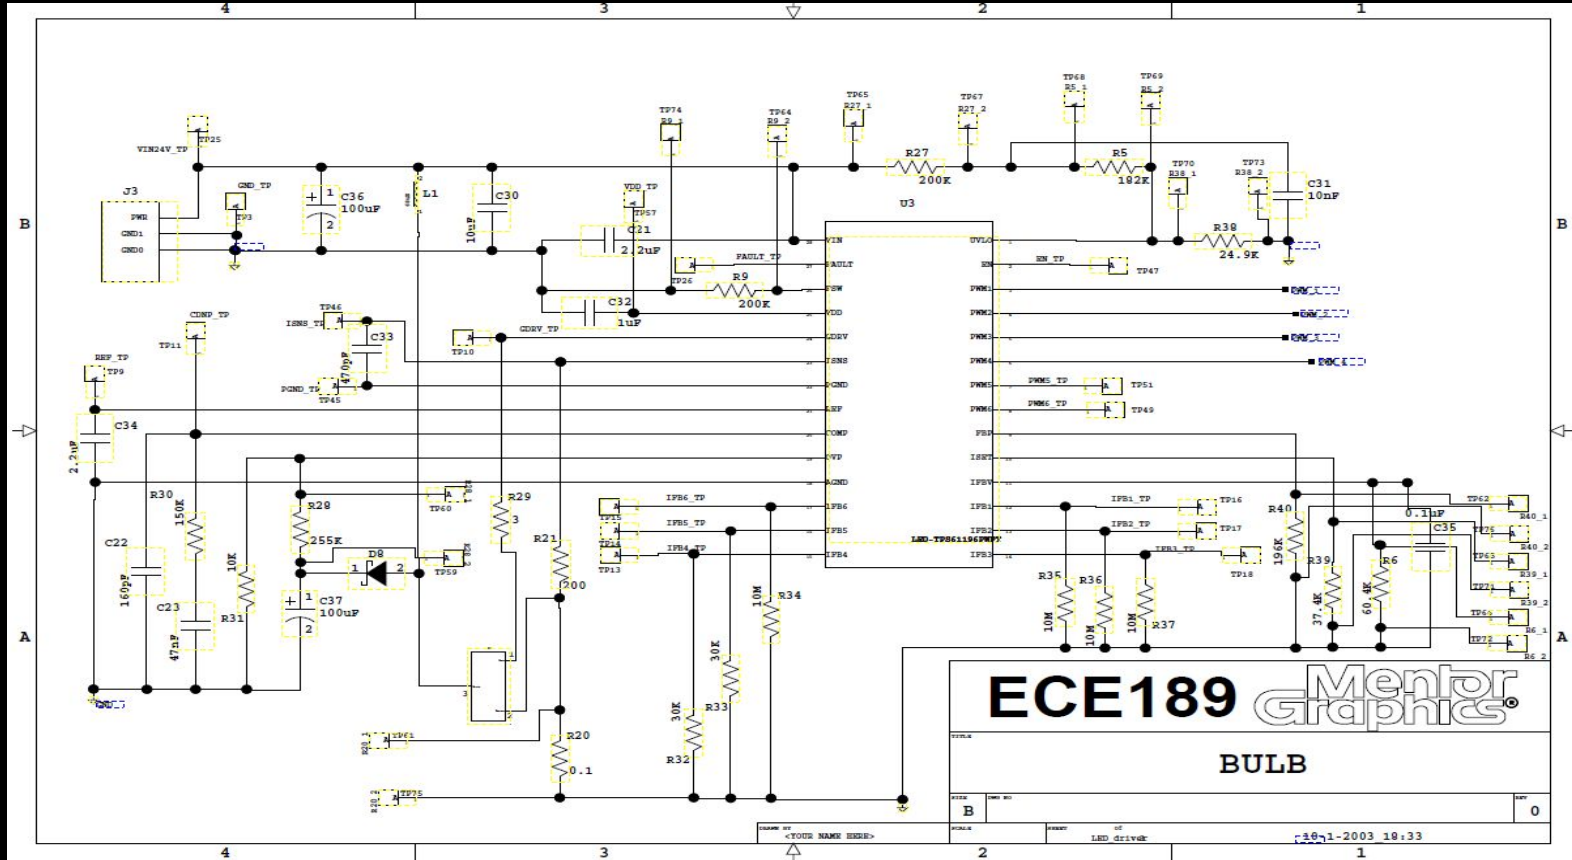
4
3
2
1
B
B
A
A
4
3
2
1

VIN24V_TP
TP25
J3
PWR
GND1
GND0
GND_TP
TP3
C36
100uF
L1
C30
10uF
VDD_TP
TP57
C21
2.2uF
TP74
R9_1
TP64
R9_2
TP65
R27_1
TP67
R27_2
R27
200K
TP68
R5_1
TP69
R5_2
R5
182K
TP70
R38_1
TP73
R38_2
C31
10nF
R38
24.9K
U3
VIN
FAULT
FSW
VDD
GDRV
ISNS
PGND
REF
COMP
OVP
AGND
IFB6
IFB5
IFB4
UVLO
EN
PWM1
PWM2
PWM3
PWM4
PWM5
PWM6
FBP
ISET
IFBV
IFB1
IFB2
IFB3
LED-TPS61196PWPT
FAULT_TP
TP26
R9
200K
C32
1uF
GDRV_TP
EN_TP
TP47
PWM5_TP
TP51
PWM6_TP
TP49
TP46
ISNS_TP
C33
470pF
PGND_TP
TP45
TP10
CDNP_TP
TP11
REF_TP
TP9
C34
2.2uF
R30
150K
C22
160pF
C23
47nF
10K
R31
R28
255K
TP60
R29
3
D8
TP59
C37
100uF
R21
200
R20
0.1
TP61
TP75
IFB6_TP
TP15
IFB5_TP
TP14
IFB4_TP
TP13
10M
R34
30K
R33
30K
R32
IFB1_TP
TP16
IFB2_TP
TP17
IFB3_TP
TP18
R35
10M
R36
10M
10M
R37
R40
196K
R39
37.4K
R6
60.4K
0.1uF
C35
TP62
R40_1
TP76
R40_2
TP63
R39_1
TP71
R39_2
TP66
R6_1
TP72
R6_2
ECE189
Mentor Graphics®
TITLE
BULB
SIZE
B
DWG NO
REV
0
DRAWN BY
<YOUR NAME HERE>
SCALE
SHEET
of
LED_driver
10-1-2003 18:33